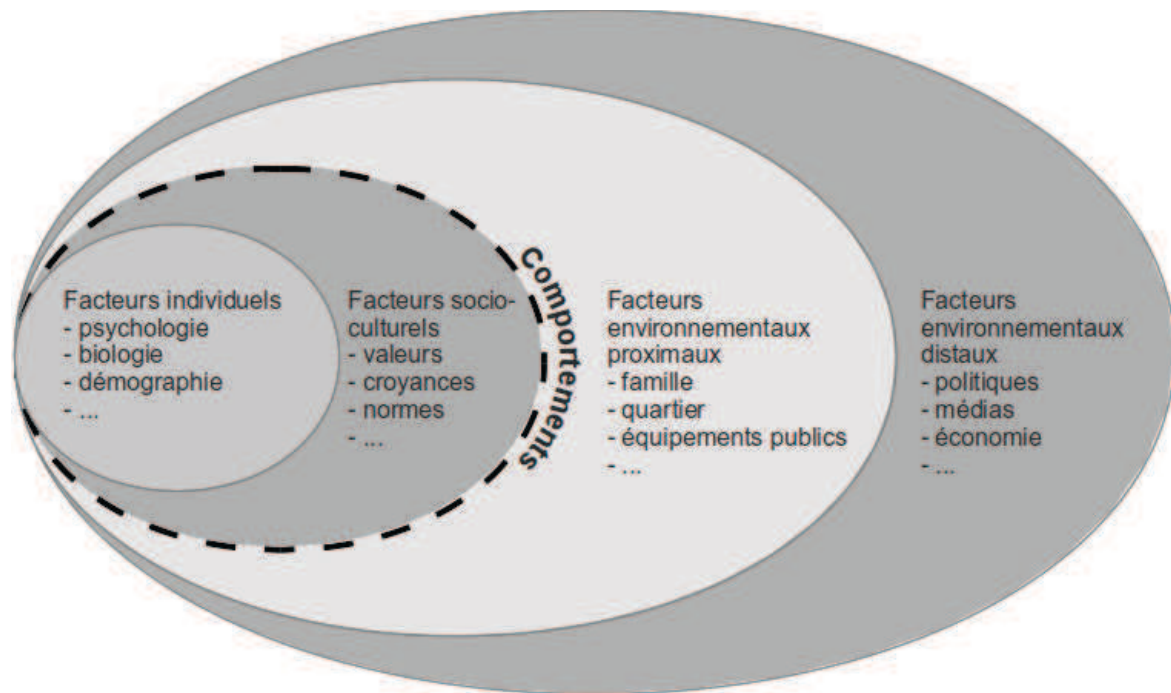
Facteurs individuels
- psychologie
- biologie
- démographie
- ...

Facteurs socioculturels
- valeurs
- croyances
- normes
- ...

Comportements

Facteurs environnementaux proximaux
- famille
- quartier
- équipements publics
- ...

Facteurs environnementaux distaux
- politiques
- médias
- économie
- ...